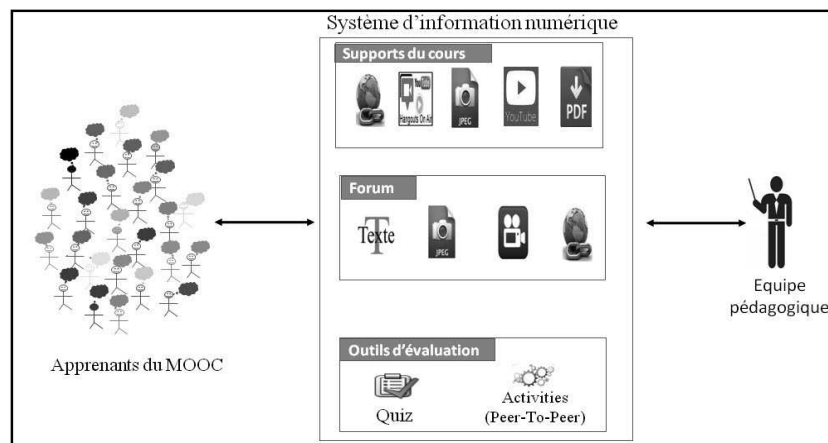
Système d'information numérique

Supports du cours

Hangouts On Air

JPEG

YouTube

PDF

Forum

Texte

JPEG

Apprenants du MOOC

Equipe pédagogique

Outils d'évaluation

Quiz

Activities (Peer-To-Peer)